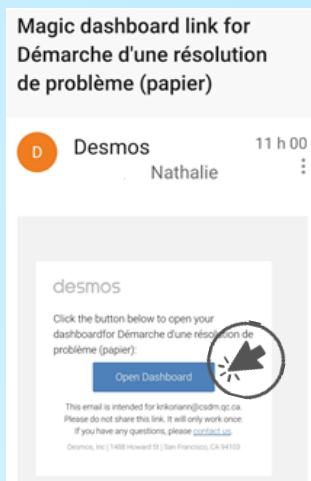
Magic dashboard link for Démarche d'une résolution de problème (papier)

D Desmos 11 h 00
Nathalie

desmos

Click the button below to open your dashboardfor Démarche d'une résolution de problème (papier):

Open Dashboard

This email is intended for knkoriann@csdm.qc.ca. Please do not share this link. It will only work once. If you have any questions, please contact us.

Desmos, Inc | 1488 Howard St | San Francisco, CA 94103